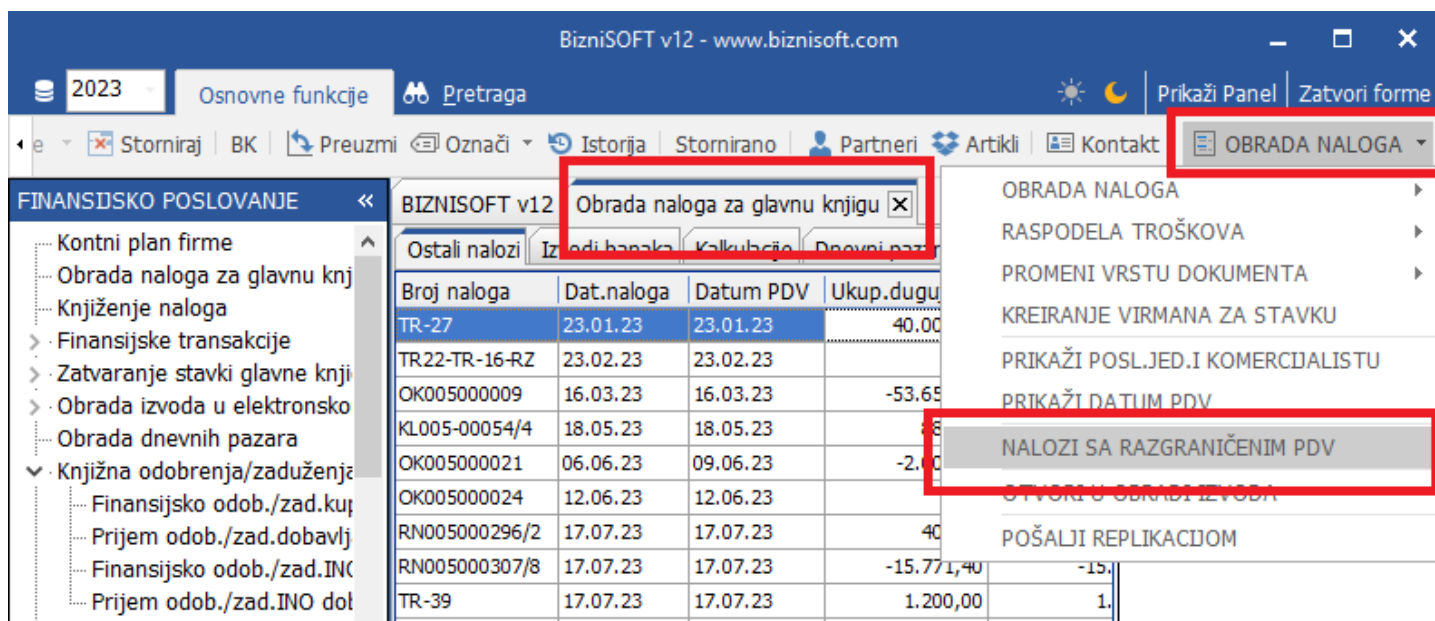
BizniSOFT v12 - www.biznisoft.com

2023 Osnovne funkcije Pretraga Prikaži Panel Zatvori forme

Storniraj BK Preuzmi Označi Istorija Stornirano Partneri Artikli Kontakt OBRADA NALOGA

FINANSIJSKO POSLOVANJE
Kontni plan firme
Obrada naloga za glavnu knj
Knjiženje naloga
Finansijske transakcije
Zatvaranje stavki glavne knji
Obrada izvoda u elektronsko
Obrada dnevnih pazara
Knjižna odobrenja/zaduženja
Finansijsko odob./zad.kup
Prijem odob./zad.dobavlj
Finansijsko odob./zad.INO
Prijem odob./zad.INO dob

BIZNISOFT v12 | Obrada naloga za glavnu knjigu

Ostali nalozi | Izvodi banaka | Kalkulacije | Dnevni pazar

| Broj naloga | Dat.naloga | Datum PDV | Ukup.dugu |
|---|---|---|---|
| TR-27 | 23.01.23 | 23.01.23 | 40.00 |
| TR22-TR-16-RZ | 23.02.23 | 23.02.23 | |
| OK005000009 | 16.03.23 | 16.03.23 | -53.65 |
| KL005-00054/4 | 18.05.23 | 18.05.23 | 8 |
| OK005000021 | 06.06.23 | 09.06.23 | -2.0 |
| OK005000024 | 12.06.23 | 12.06.23 | |
| RN005000296/2 | 17.07.23 | 17.07.23 | 40 |
| RN005000307/8 | 17.07.23 | 17.07.23 | -15.771,40 |
| TR-39 | 17.07.23 | 17.07.23 | 1.200,00 |

OBRADA NALOGA
RASPODELA TROŠKOVA
PROMENI VRSTU DOKUMENTA
KREIRANJE VIRMANA ZA STAVKU
PRIKAŽI POSL.JED.I KOMERCIJALISTU
PRIKAŽI DATUM PDV
NALOZI SA RAZGRANIČENIM PDV
OTVORI U OBRADI IZVODA
POŠALJI REPLIKACIJOM